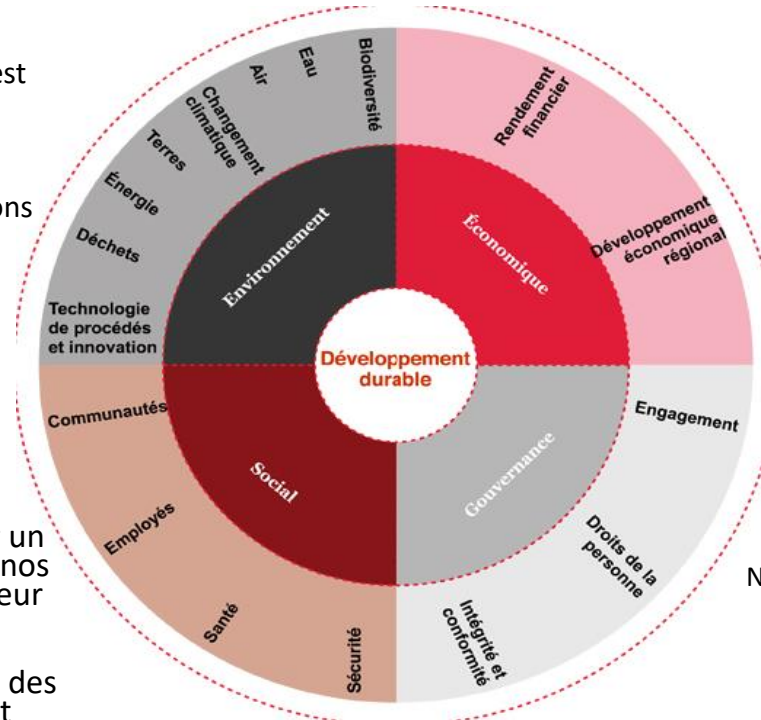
est

ons

un
nos
eur

des
t

N

Biodiversité
Eau
Air
Changement climatique
Terres
Énergie
Déchets
Technologie de procédés et innovation

Rendement financier
Développement économique régional

Environnement
Économique

Développement durable

Social
Gouvernance

Communautés
Employés
Santé
Sécurité

Engagement
Droits de la personne
Intégrité et conformité